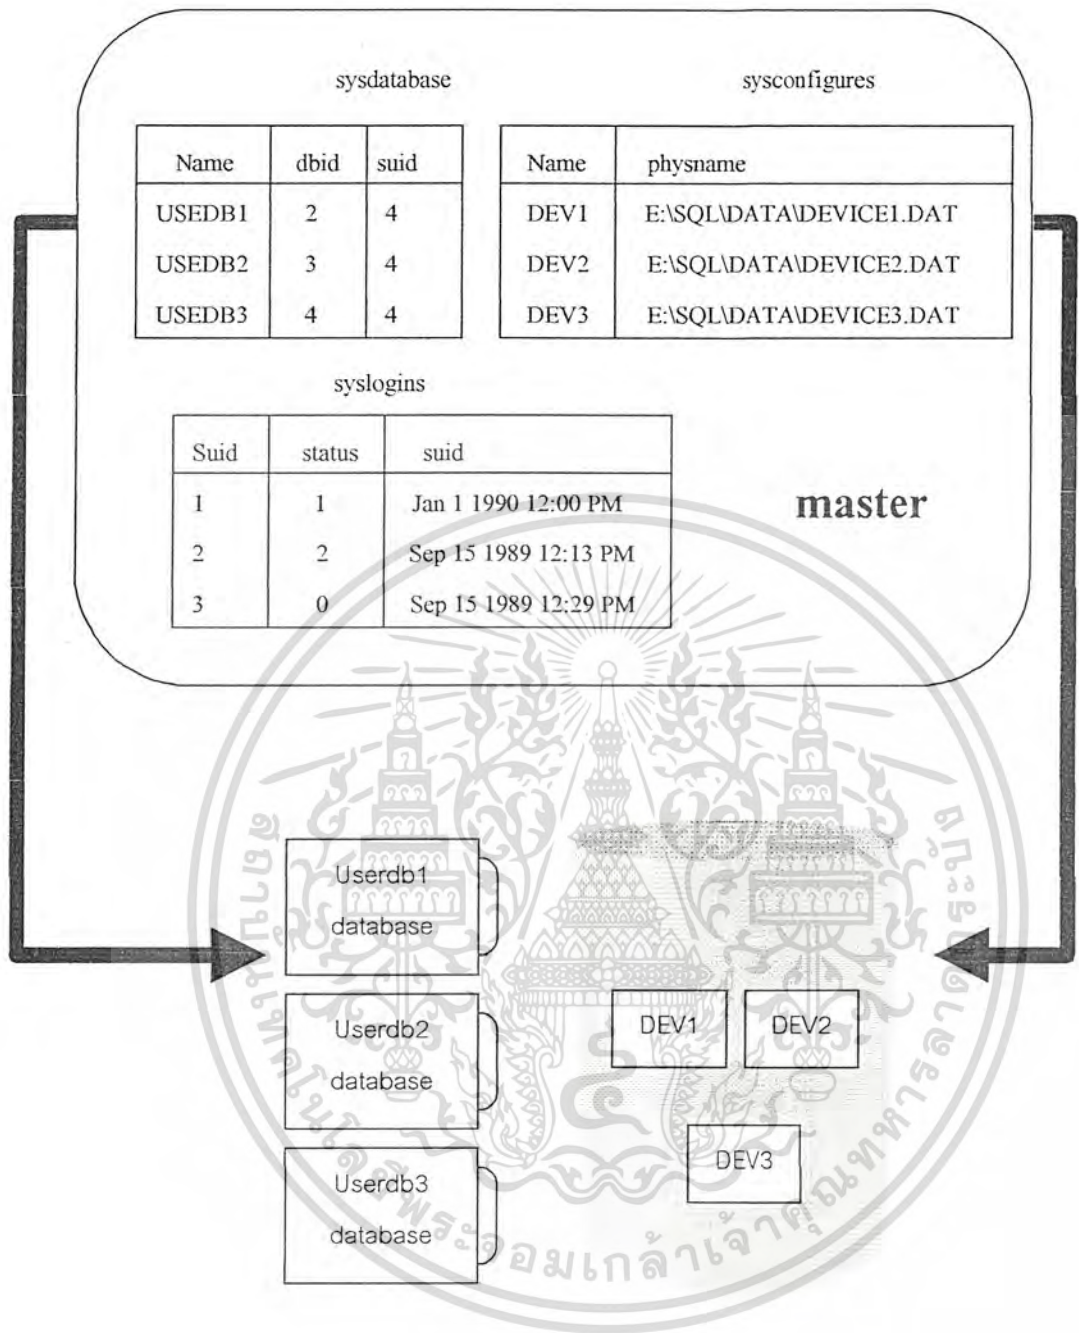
sysdatabase

| Name | dbid | suid |
|---|---|---|
| USEDB1 | 2 | 4 |
| USEDB2 | 3 | 4 |
| USEDB3 | 4 | 4 |

sysconfigures

| Name | physname |
|---|---|
| DEV1 | E:\SQL\DATA\DEVICE1.DAT |
| DEV2 | E:\SQL\DATA\DEVICE2.DAT |
| DEV3 | E:\SQL\DATA\DEVICE3.DAT |

syslogins

| Suid | status | suid |
|---|---|---|
| 1 | 1 | Jan 1 1990 12:00 PM |
| 2 | 2 | Sep 15 1989 12:13 PM |
| 3 | 0 | Sep 15 1989 12:29 PM |

master

Userdb1
database

Userdb2
database

Userdb3
database

DEV1

DEV2

DEV3

มหาวิทยาลัยเทคโนโลยีพระจอมเกล้าเจ้าคุณทหารลาดกระบัง